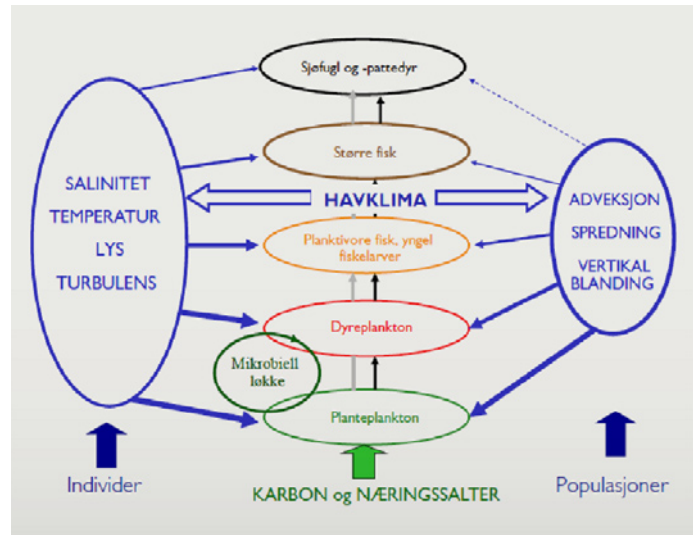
Sjøfugl og -pattedyr

Større fisk

SALINITET
TEMPERATUR
LYS
TURBULENS

HAVKLIMA

ADVEKSJON
SPREDNING
VERTIKAL BLANDING

Planktivore fisk, yngel fiskelarver

Dyreplankton

Mikrobiell løkke

Planteplankton

Individer

KARBON og NÆRINGSSALTER

Populasjoner